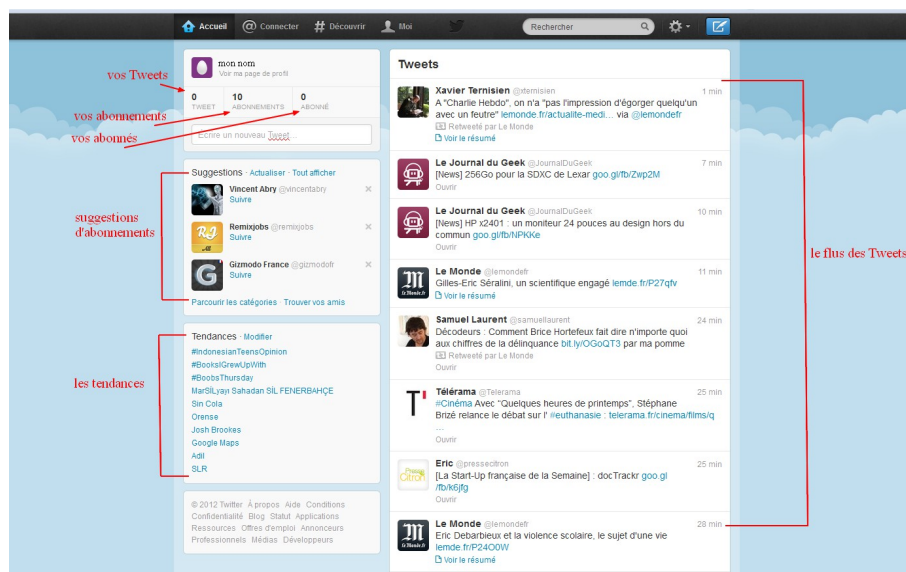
Accueil
Connecter
Découvrir
Moi
Rechercher

vos Tweets
vos abonnements
vos abonnés

mon nom
Voir ma page de profil
0
TWEET
10
ABONNEMENTS
0
ABONNÉ
Écrire un nouveau Tweet...

Suggestions · Actualiser · Tout afficher
Vincent Abry @vincentabry
Suivre
Remixjobs @remixjobs
Suivre
Gizmodo France @gizmodofr
Suivre
Parcourir les catégories · Trouver vos amis

suggestions d'abonnements

Tendances · Modifier
#IndonesianTeensOpinion
#BooksIGrewUpWith
#BoobsThursday
MarSILyan Sahadan SİL FENERBAHÇE
Sin Cola
Orense
Josh Brookes
Google Maps
Adil
SLR

les tendances

© 2012 Twitter À propos Aide Conditions Confidentialité Blog Statut Applications Ressources Offres d'emploi Annonceurs Professionnels Médias Développeurs

Tweets

Xavier Ternisien @xternisien 1 min
A "Charlie Hebdo", on n'a "pas l'impression d'égorger quelqu'un avec un feutre" lemonde.fr/actualite-medi... via @lemondefr
Retweeté par Le Monde
Voir le résumé

Le Journal du Geek @JournalDuGeek 7 min
[News] 256Go pour la SDXC de Lexar goo.gl/fb/Zwp2M
Ouvrir

Le Journal du Geek @JournalDuGeek 10 min
[News] HP x2401 : un moniteur 24 pouces au design hors du commun goo.gl/fb/NPKKe
Ouvrir

Le Monde @lemondefr 11 min
Gilles-Eric Séralini, un scientifique engagé lemde.fr/P27qfv
Voir le résumé

Samuel Laurent @samuellaurent 24 min
Décodeurs : Comment Brice Hortefeux fait dire n'importe quoi aux chiffres de la délinquance bit.ly/OGoQT3 par ma pomme
Retweeté par Le Monde
Ouvrir

Télérama @Telerama 25 min
#Cinéma Avec "Quelques heures de printemps", Stéphane Brizé relance le débat sur l' #euthanasie : telerama.fr/cinema/films/q ...
Ouvrir

Eric @pressecitron 25 min
[La Start-Up française de la Semaine] : docTrackr goo.gl/fb/k6jfg
Ouvrir

Le Monde @lemondefr 28 min
Eric Debarbieux et la violence scolaire, le sujet d'une vie lemde.fr/P24O0W
Voir le résumé

le flus des Tweets